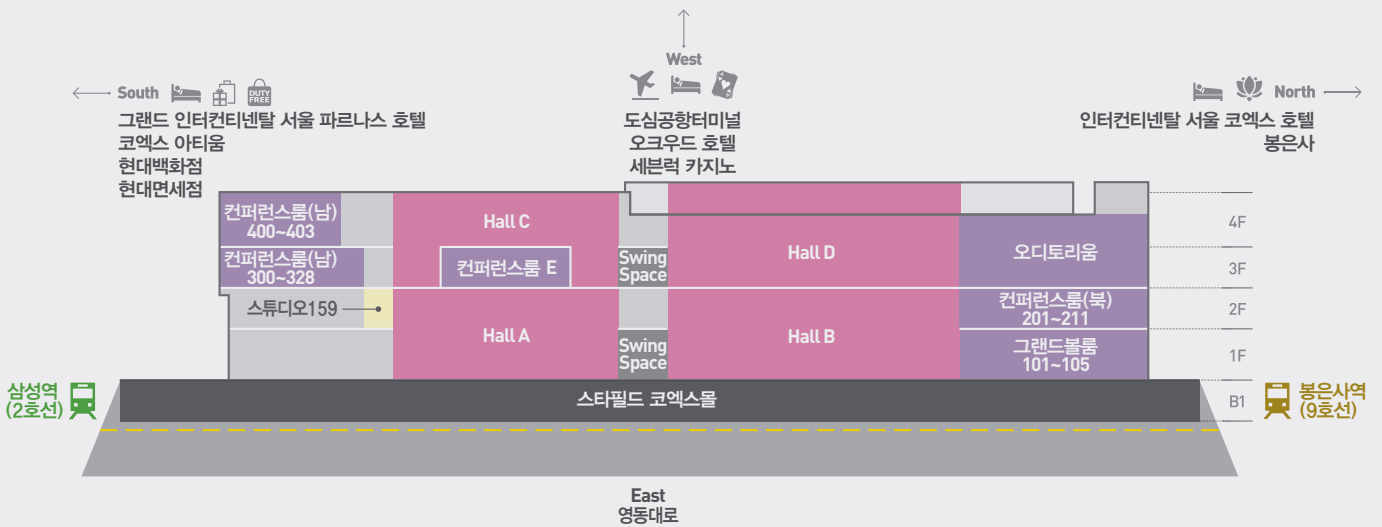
South
그랜드 인터컨티넨탈 서울 파르나스 호텔
코엑스 아티움
현대백화점
현대면세점

West
도심공항터미널
오크우드 호텔
세븐럭 카지노

North
인터컨티넨탈 서울 코엑스 호텔
봉은사

DUTY FREE

컨퍼런스룸(남) 400~403
컨퍼런스룸(남) 300~328
스튜디오159
Hall C
컨퍼런스룸 E
Swing Space
Hall D
오디토리움
Hall A
Swing Space
Hall B
컨퍼런스룸(북) 201~211
그랜드볼룸 101~105

4F
3F
2F
1F
B1

삼성역 (2호선)
스타필드 코엑스몰
봉은사역 (9호선)

East
영동대로